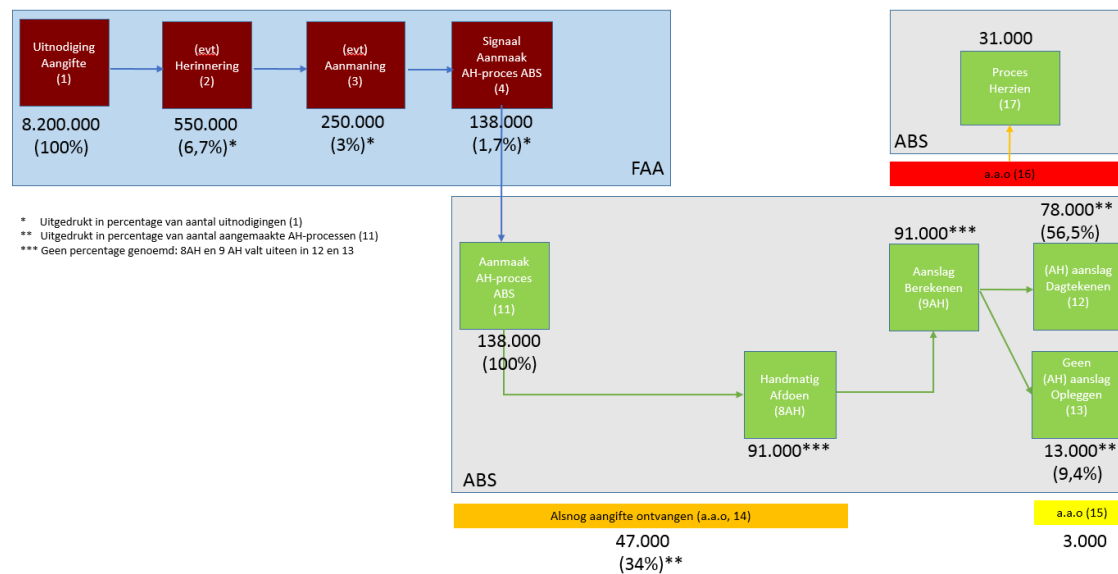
Uitnodiging Aangifte (1)

8.200.000 (100%)

(evt) Herinnering (2)

550.000 (6,7%)*

(evt) Aanmaning (3)

250.000 (3%)*

Signaal Aanmaak AH-proces ABS (4)

138.000 (1,7%)*

FAA

31.000

Proces Herzien (17)

ABS

a.a.o (16)

* Uitgedrukt in percentage van aantal uitnodigingen (1)
** Uitgedrukt in percentage van aantal aangemaakte AH-processen (11)
*** Geen percentage genoemd: 8AH en 9 AH valt uiteen in 12 en 13

Aanmaak AH-proces ABS (11)

138.000 (100%)

91.000***

Aanslag Berekenen (9AH)

78.000** (56,5%)

(AH) aanslag Dagtekenen (12)

Handmatig Afdoen (8AH)

91.000***

Geen (AH) aanslag Opleggen (13)

13.000** (9,4%)

ABS

Alsnog aangifte ontvangen (a.a.o, 14)

47.000 (34%)**

a.a.o (15)

3.000